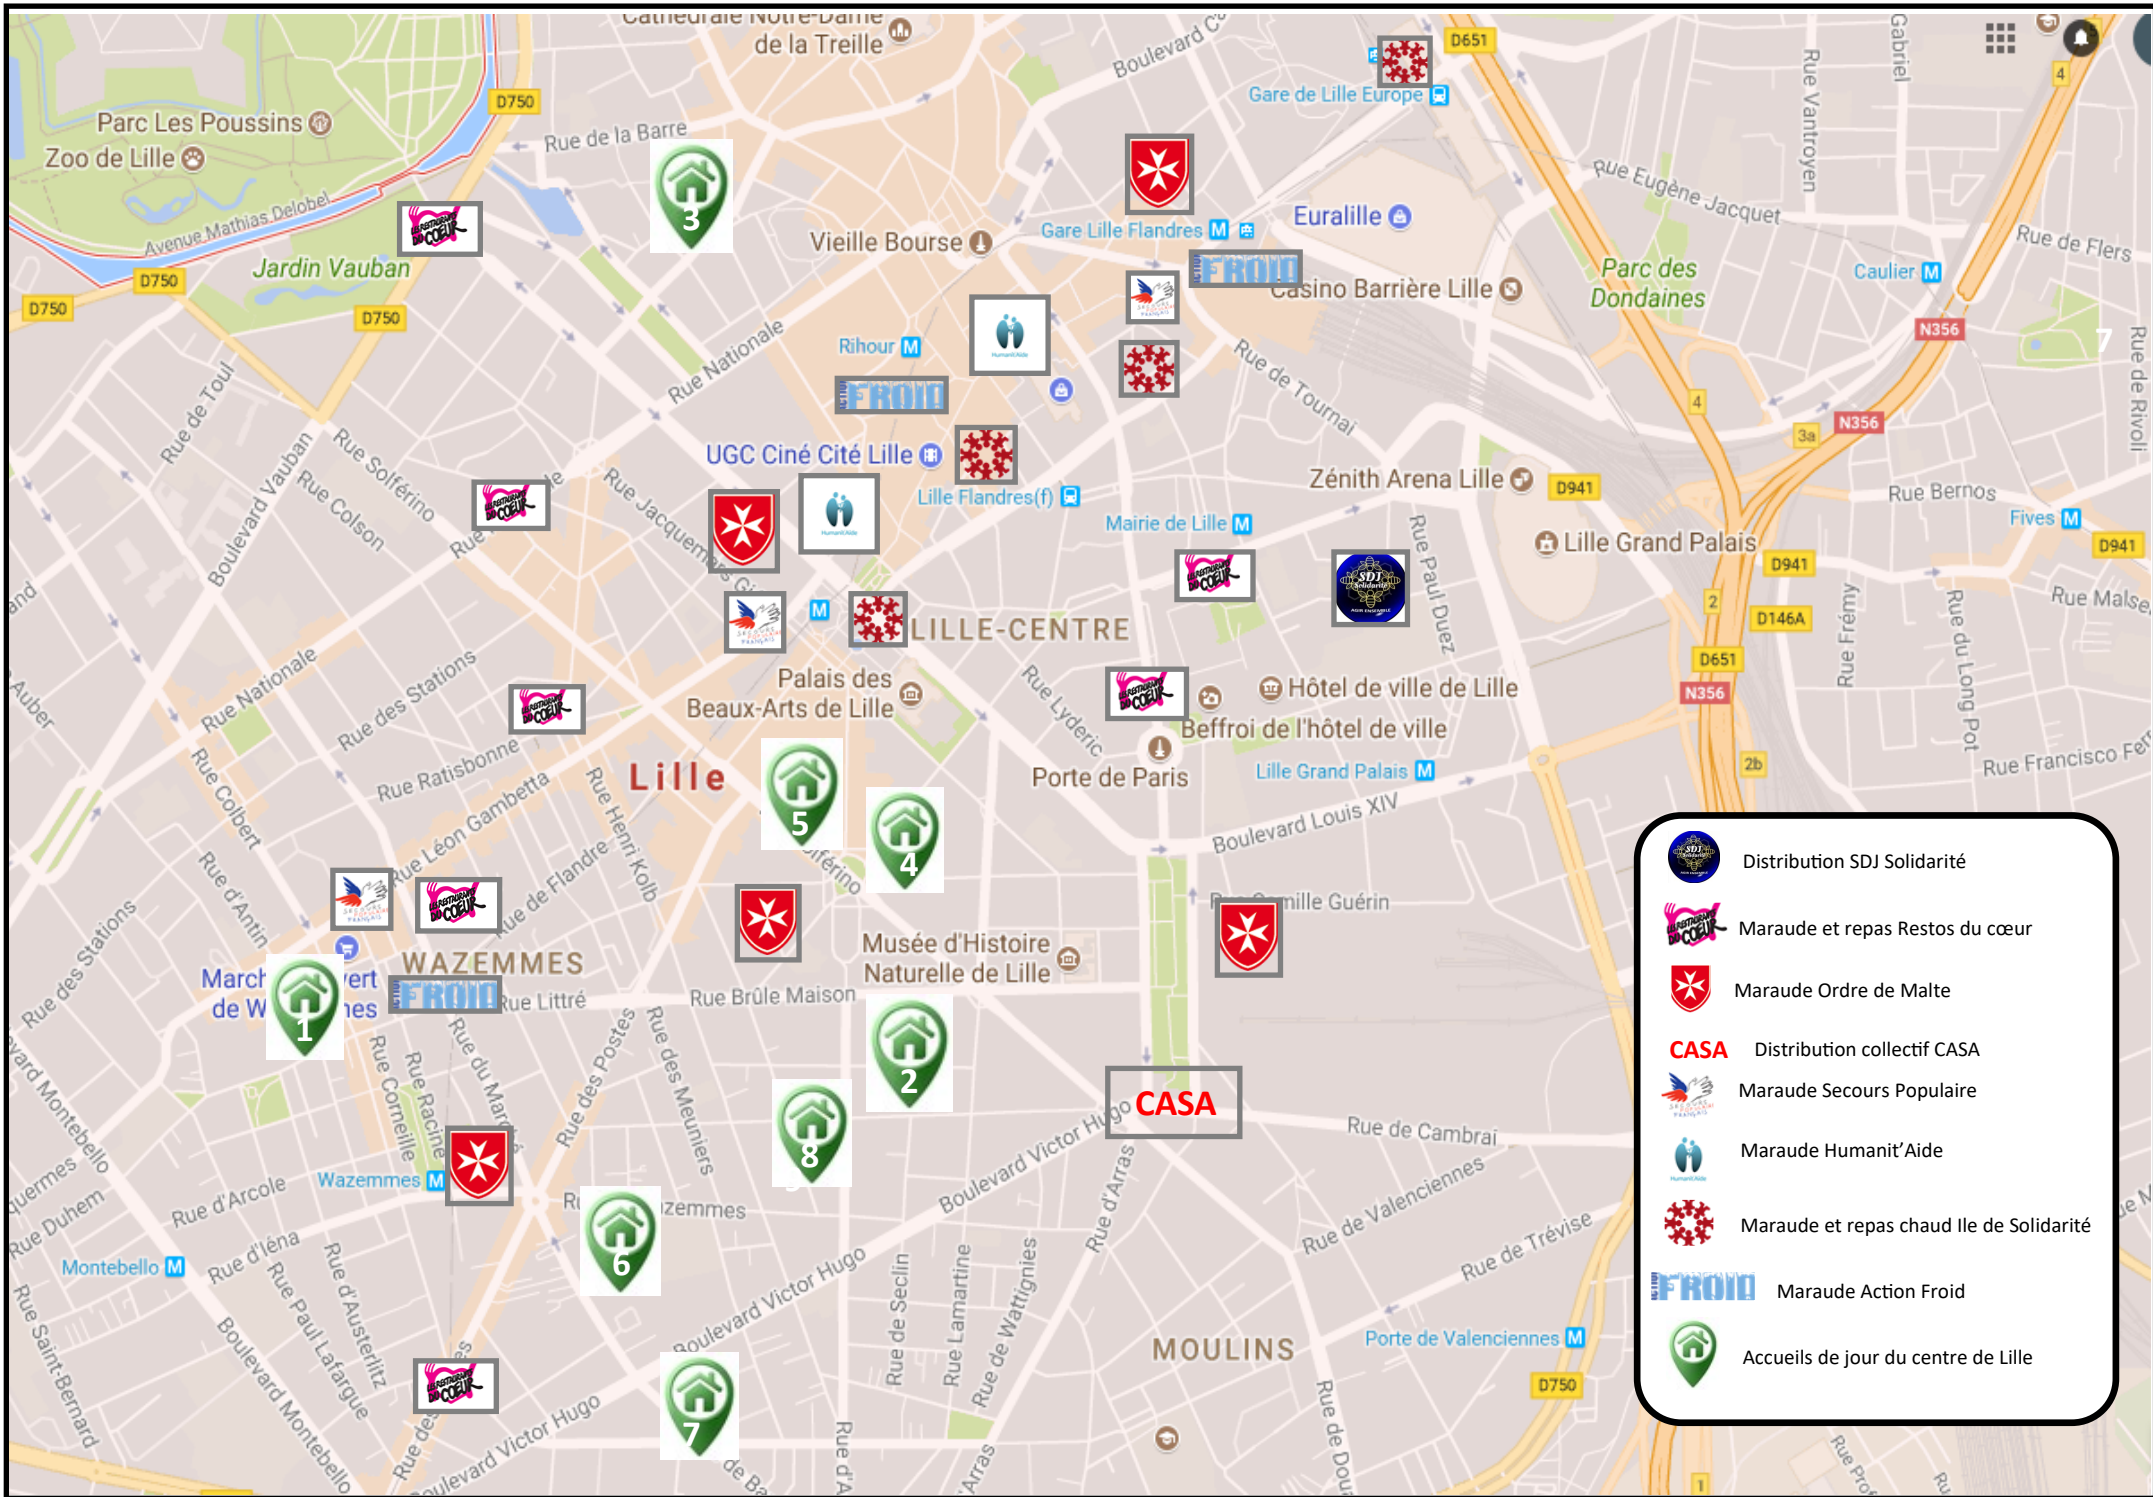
Cathédrale Notre-Dame de la Treille
Parc Les Poussins
Zoo de Lille
Avenue Mathias Delobel
Jardin Vauban
D750
Rue de la Barre
Vieille Bourse
Gare Lille Flandres
Euralille
Gare de Lille Europe
D651
Rue Eugène Jacquet
Rue de Flers
Casino Barrière Lille
Parc des Dondaines
Caulier
N356
Rue de Toul
Boulevard Vauban
Rue Solférino
Rue Colson
Rue Nationale
Rihour
UGC Ciné Cité Lille
Lille Flandres(f)
Rue de Tournai
Zénith Arena Lille
D941
Rue Bernos
Fives
Lille Grand Palais
Mairie de Lille
Rue Paul Duez
Rue Jacquemars Giélée
LILLE-CENTRE
D146A
Rue Malsence
Rue Frémy
Rue du Long Pot
Rue Nationale
Rue des Stations
Palais des Beaux-Arts de Lille
Rue Lydéric
Hôtel de ville de Lille
Beffroi de l'hôtel de ville
Porte de Paris
Lille Grand Palais
Rue Francisco Ferrer
Rue Ratisbonne
Lille
Rue Colbert
Rue Léon Gambetta
Rue Henri Kolb
Solférino
Boulevard Louis XIV
Rue Camille Guérin
Rue d'Antin
Rue de Flandre
Rue des Stations
Marché de Wazemmes
WAZEMMES
Rue Littré
Musée d'Histoire Naturelle de Lille
Rue Brûle Maison
Rue Corneille
Rue Racine
Rue des Postes
Rue des Meuniers
CASA
Rue de Cambrai
Boulevard Victor Hugo
Rue d'Arras
Rue de Valenciennes
Rue de Trévise
Wazemmes
Rue d'Arcole
Rue Duhem
Montebello
Rue d'Iéna
Rue Paul Lafargue
Rue d'Austerlitz
Boulevard Montebello
Rue Saint-Bernard
Wazemmes
Boulevard Victor Hugo
Rue de Seclin
Rue Lamartine
Rue de Wattignies
MOULINS
Porte de Valenciennes
Boulevard Victor Hugo
1 2 3 4 5 6 7 8

Distribution SDJ Solidarité
Maraude et repas Restos du cœur
Maraude Ordre de Malte
CASA Distribution collectif CASA
Maraude Secours Populaire
Maraude Humanit'Aide
Maraude et repas chaud Ile de Solidarité
FROID Maraude Action Froid
Accueils de jour du centre de Lille